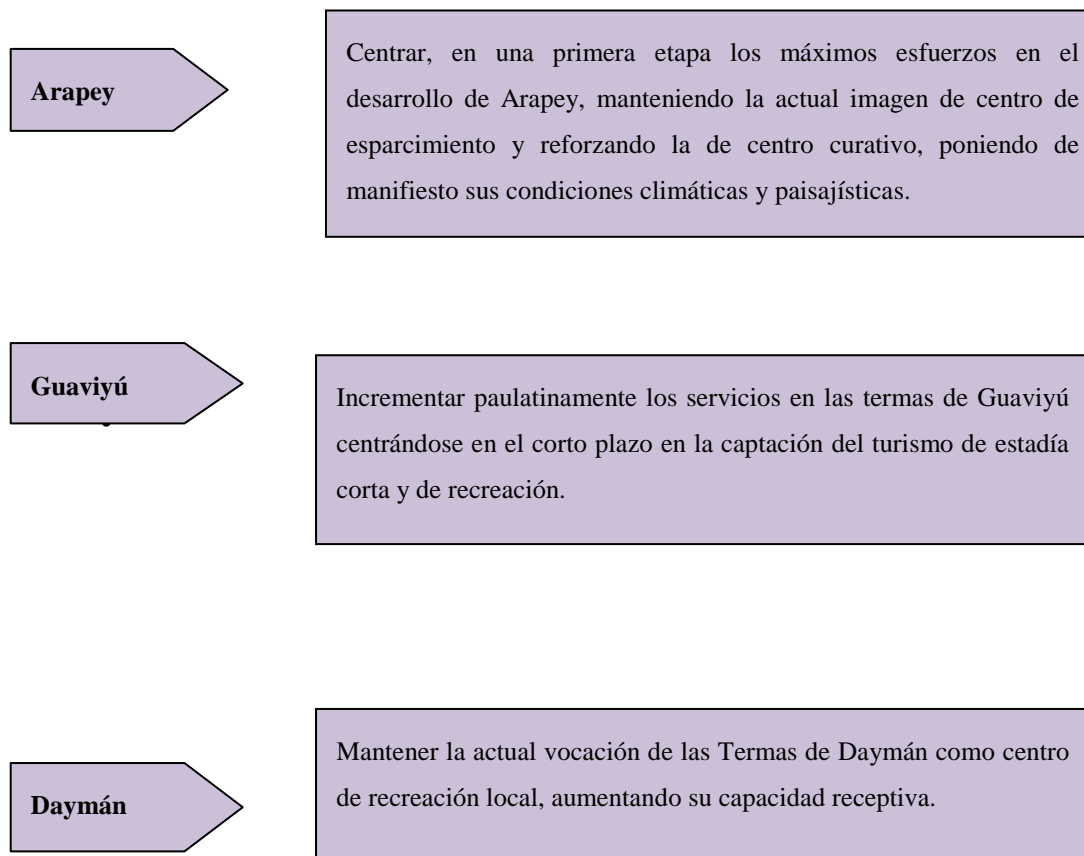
Arapey

Centrar, en una primera etapa los máximos esfuerzos en el desarrollo de Arapey, manteniendo la actual imagen de centro de esparcimiento y reforzando la de centro curativo, poniendo de manifiesto sus condiciones climáticas y paisajísticas.

Guaviyú

Incrementar paulatinamente los servicios en las termas de Guaviyú centrándose en el corto plazo en la captación del turismo de estadía corta y de recreación.

Daymán

Mantener la actual vocación de las Termas de Daymán como centro de recreación local, aumentando su capacidad receptiva.